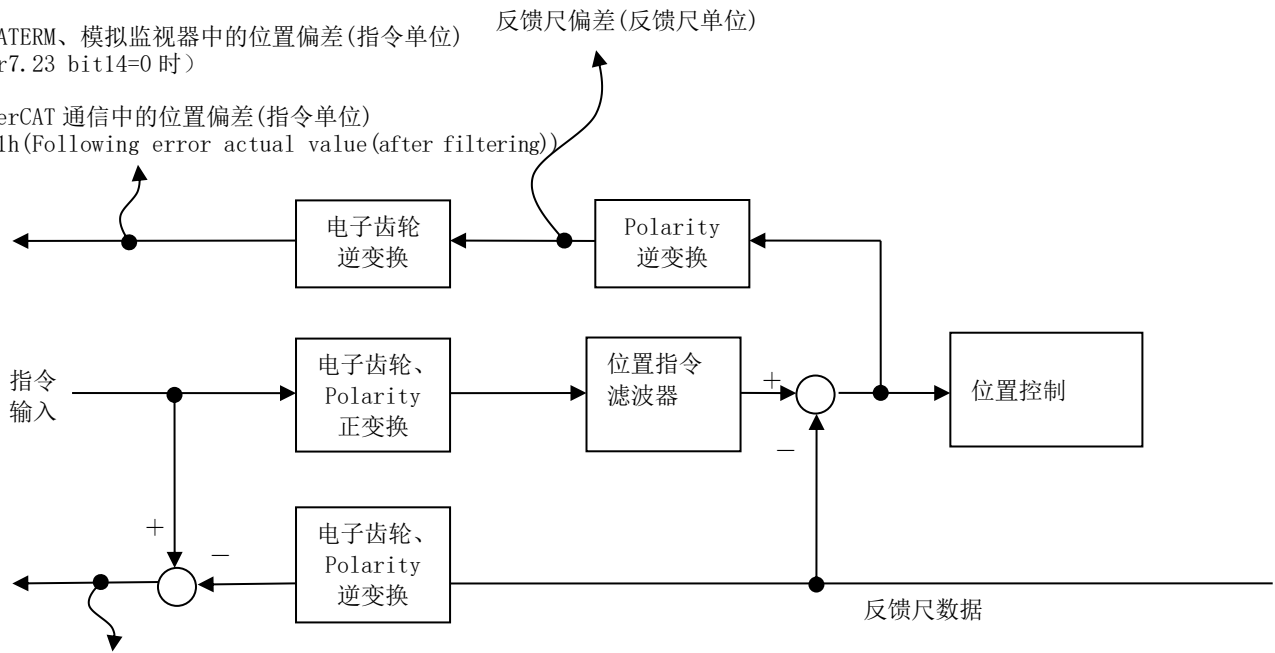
ATERM、模拟监视器中的位置偏差(指令单位)
r7.23 bit14=0 时）

erCAT 通信中的位置偏差(指令单位)
1h(Following error actual value(after filtering))

反馈尺偏差(反馈尺单位)

电子齿轮
逆变换

Polarity
逆变换

指令
输入

电子齿轮、
Polarity
正变换

位置指令
滤波器

+

—

位置控制

+

—

电子齿轮、
Polarity
逆变换

反馈尺数据